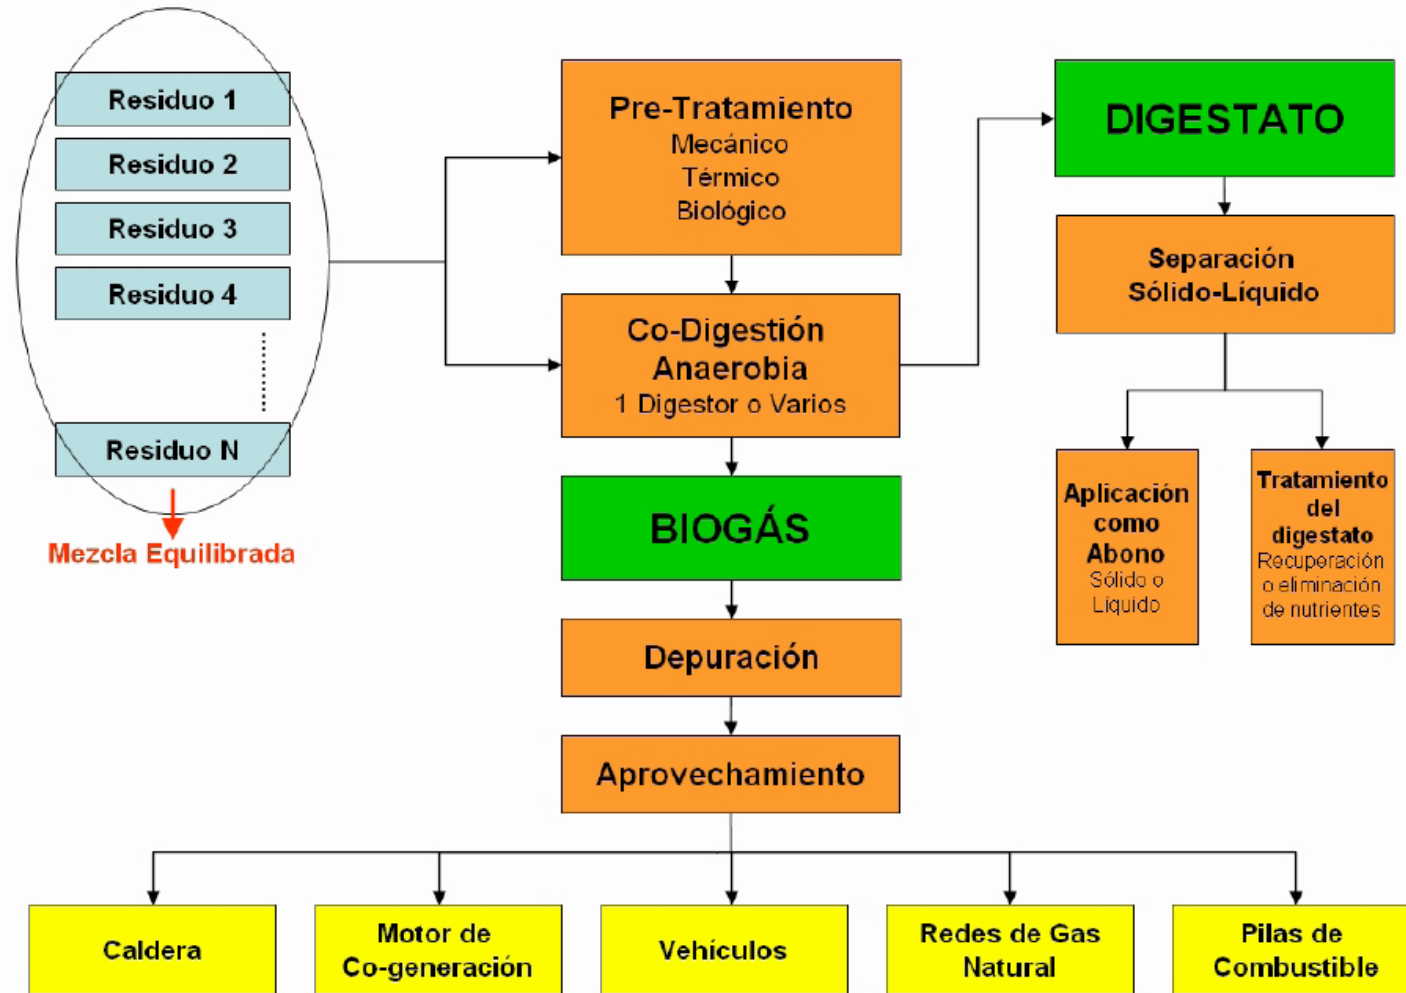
Residuo 1
Residuo 2
Residuo 3
Residuo 4
Residuo N
Mezcla Equilibrada

Pre-Tratamiento
Mecánico
Térmico
Biológico

Co-Digestión Anaerobia
1 Digestor o Varios

BIOGÁS

Depuración

Aprovechamiento

DIGESTATO

Separación Sólido-Líquido

Aplicación como Abono
Sólido o Líquido

Tratamiento del digestato
Recuperación o eliminación de nutrientes

Caldera

Motor de Co-generación

Vehículos

Redes de Gas Natural

Pilas de Combustible